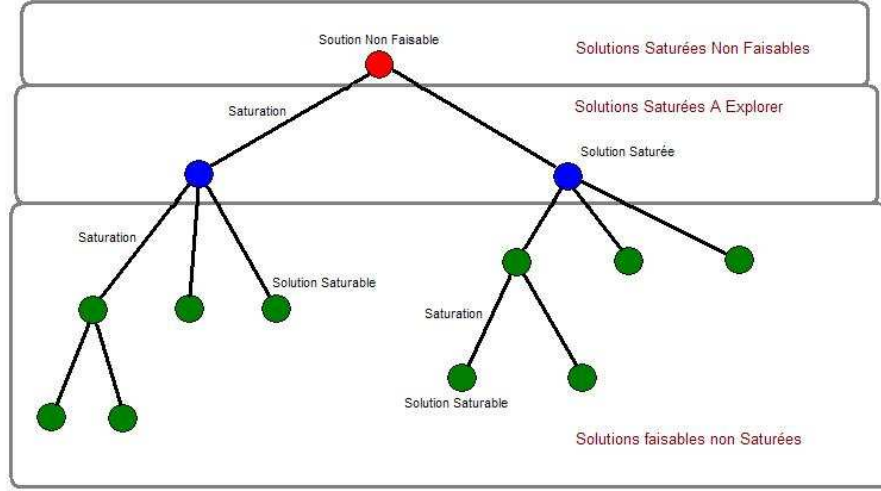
Soution Non Faisable

Solutions Saturées Non Faisables

Saturation

Solutions Saturées A Explorer

Solution Saturée

Saturation

Solution Saturable

Saturation

Solution Saturable

Solutions faisables non Saturées